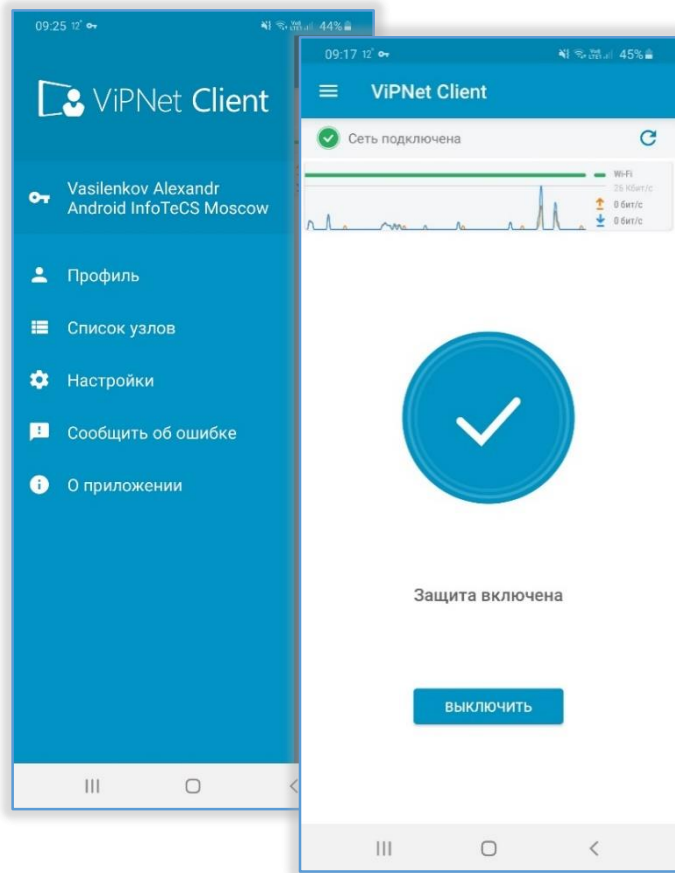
09:25 12° 44%

ViPNet Client

Vasilenkov Alexandr
Android InfoTeCS Moscow

Профиль

Список узлов

Настройки

Сообщить об ошибке

О приложении

09:17 12° 45%

ViPNet Client

Сеть подключена

Wi-Fi
26 Кбит/с
0 бит/с
0 бит/с

Защита включена

ВЫКЛЮЧИТЬ